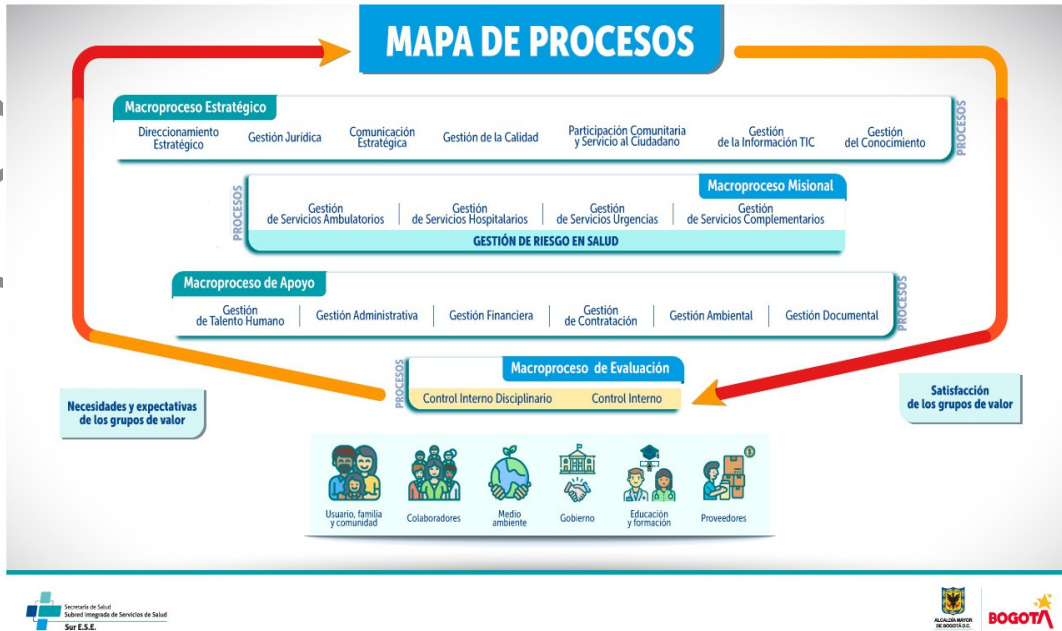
MAPA DE PROCESOS

Macroproceso Estratégico

Direccionamiento Estratégico | Gestión Jurídica | Comunicación Estratégica | Gestión de la Calidad | Participación Comunitaria y Servicio al Ciudadano | Gestión de la Información TIC | Gestión del Conocimiento

PROCESOS

PROCESOS

Macroproceso Misional

Gestión de Servicios Ambulatorios | Gestión de Servicios Hospitalarios | Gestión de Servicios Urgencias | Gestión de Servicios Complementarios

GESTIÓN DE RIESGO EN SALUD

Macroproceso de Apoyo

Gestión de Talento Humano | Gestión Administrativa | Gestión Financiera | Gestión de Contratación | Gestión Ambiental | Gestión Documental

PROCESOS

PROCESOS

Macroproceso de Evaluación

Control Interno Disciplinario | Control Interno

Necesidades y expectativas de los grupos de valor

Satisfacción de los grupos de valor

Usuario, familia y comunidad | Colaboradores | Medio ambiente | Gobierno | Educación y formación | Proveedores

Secretaría de Salud
Subred Integrada de Servicios de Salud
Sur E.S.E.

ALCALDÍA MAYOR DE BOGOTÁ D.C.

BOGOTÁ